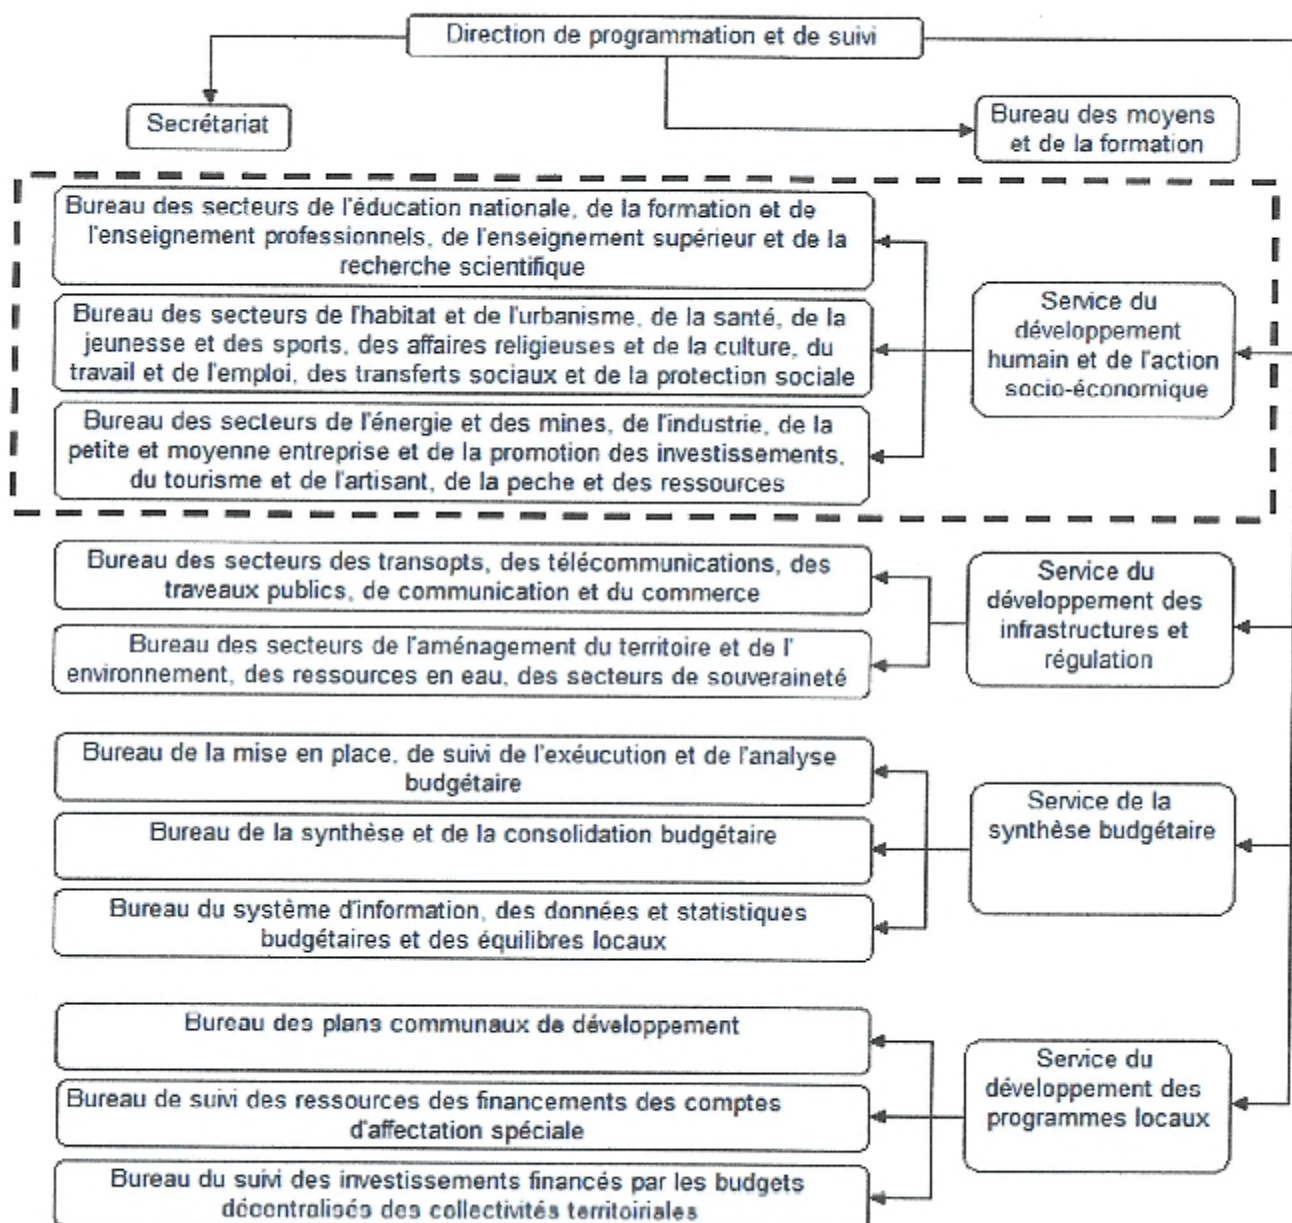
Direction de programmation et de suivi

Secrétariat

Bureau des moyens et de la formation

Bureau des secteurs de l'éducation nationale, de la formation et de l'enseignement professionnels, de l'enseignement supérieur et de la recherche scientifique

Bureau des secteurs de l'habitat et de l'urbanisme, de la santé, de la jeunesse et des sports, des affaires religieuses et de la culture, du travail et de l'emploi, des transferts sociaux et de la protection sociale

Bureau des secteurs de l'énergie et des mines, de l'industrie, de la petite et moyenne entreprise et de la promotion des investissements, du tourisme et de l'artisant, de la peche et des ressources

Service du développement humain et de l'action socio-économique

Bureau des secteurs des transopts, des télécommunications, des traveaux publics, de communication et du commerce

Bureau des secteurs de l'aménagement du territoire et de l' environnement, des ressources en eau, des secteurs de souveraineté

Service du développement des infrastructures et régulation

Bureau de la mise en place, de suivi de l'exéucution et de l'analyse budgétaire

Bureau de la synthèse et de la consolidation budgétaire

Bureau du système d'information, des données et statistiques budgétaires et des équilibres locaux

Service de la synthèse budgétaire

Bureau des plans communaux de développement

Bureau de suivi des ressources des financements des comptes d'affectation spéciale

Bureau du suivi des investissements financés par les budgets décentralisés des collectivités territoiriales

Service du développement des programmes locaux